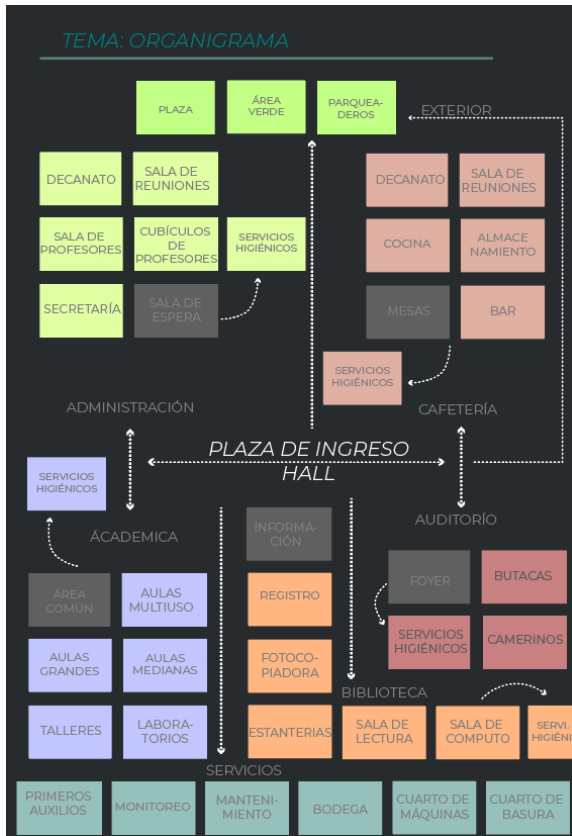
TEMA: ORGANIGRAMA

PLAZA

ÁREA VERDE

PARQUEADEROS

EXTERIOR

DECANATO

SALA DE REUNIONES

SALA DE PROFESORES

CUBÍCULOS DE PROFESORES

SERVICIOS HIGIÉNICOS

SECRETARÍA

SALA DE ESPERA

DECANATO

SALA DE REUNIONES

COCINA

ALMACENAMIENTO

MESAS

BAR

SERVICIOS HIGIÉNICOS

ADMINISTRACIÓN

CAFETERÍA

PLAZA DE INGRESO HALL

SERVICIOS HIGIÉNICOS

ÁCADEMICA

INFORMACIÓN

AUDITORÍO

ÁREA COMÚN

AULAS MULTIUSO

REGISTRO

FOYER

BUTACAS

SERVICIOS HIGIÉNICOS

CAMERINOS

AULAS GRANDES

AULAS MEDIANAS

FOTOCOPIADORA

BIBLIOTECA

TALLERES

LABORATORIOS

ESTANTERIAS

SALA DE LECTURA

SALA DE COMPUTO

SERVI. HIGIÉNI

SERVICIOS

PRIMEROS AUXILIOS

MONITOREO

MANTENIMIENTO

BODEGA

CUARTO DE MÁQUINAS

CUARTO DE BASURA